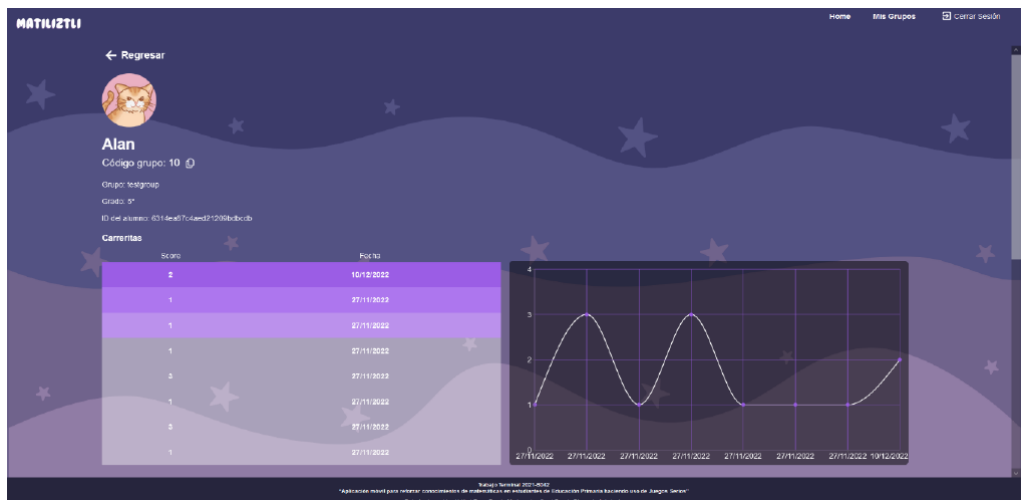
MATILIZTLI

Home Mis Grupos Cerrar sesión

← Regresar

Alan

Código grupo: 10

Grupo: testgroup

Grado: 5°

ID del alumno: 6314ea87c4aed21269bdbccb

Carreritas

| Score | Fecha |
|---|---|
| 2 | 10/12/2022 |
| 1 | 27/11/2022 |
| 1 | 27/11/2022 |
| 1 | 27/11/2022 |
| 3 | 27/11/2022 |
| 1 | 27/11/2022 |
| 3 | 27/11/2022 |
| 1 | 27/11/2022 |

4
3
2
1
0
27/11/2022 27/11/2022 27/11/2022 27/11/2022 27/11/2022 27/11/2022 27/11/2022 10/12/2022

Trabajo Terminal 2021-B042
"Aplicación móvil para reforzar conocimientos de matemáticas en estudiantes de Educación Primaria haciendo uso de Juegos Serios"